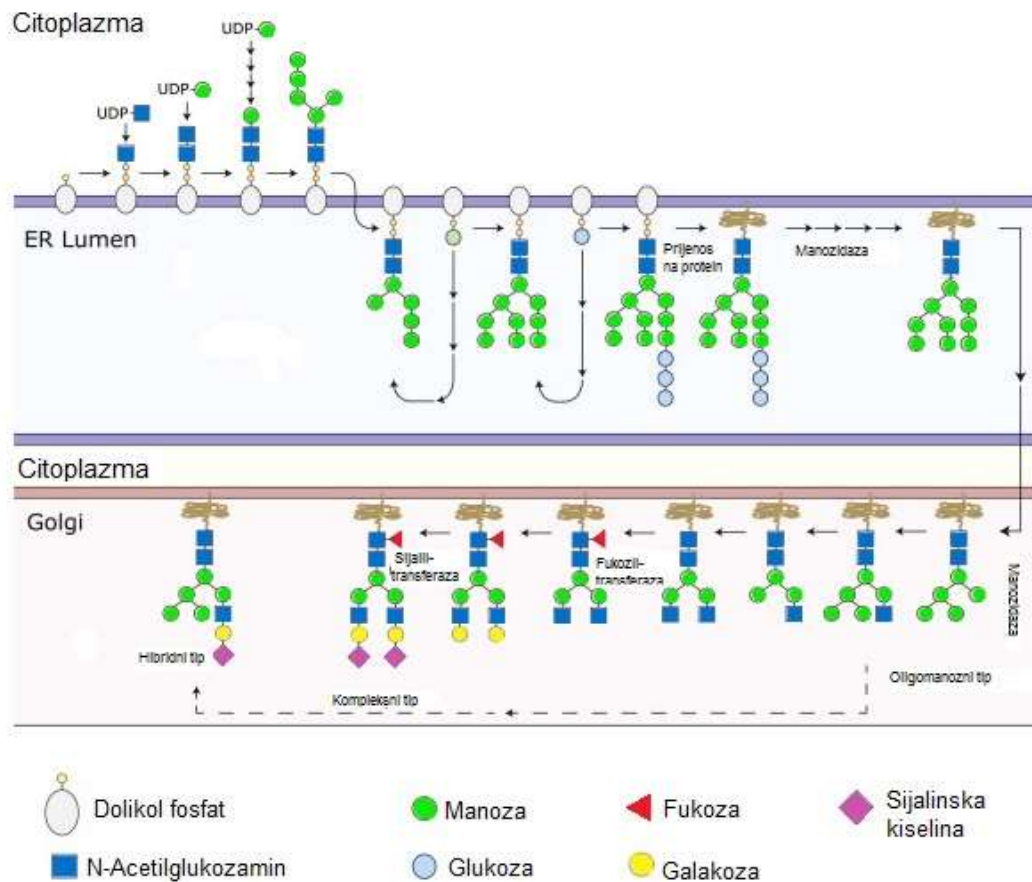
Citoplazma

UDP

UDP

UDP

ER Lumen

Prijenos na protein

Manozidaza

Citoplazma

Golgi

Sijalil-transferaza

Fukozil-transferaza

Manozidaza

Hibridni tip

Kompleksni tip

Oligomanozni tip

Dolikol fosfat

Manoza

Fukoza

Sijalinska kiselina

N-Acetilglukozamin

Glukoza

Galakoza